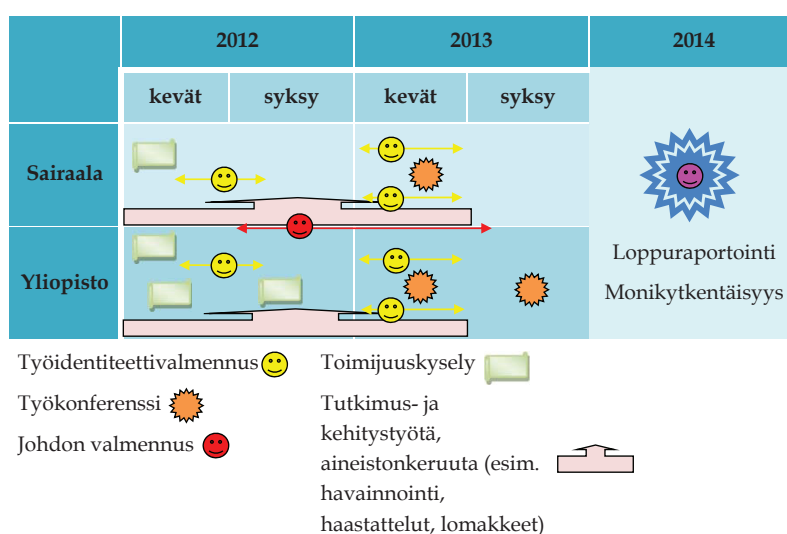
| | 2012 | | 2013 | | 2014 |
|---|---|---|---|---|---|
| | kevät | syksy | kevät | syksy | |
| Sairaala | | | | | |
| Yliopisto | | | | | Loppuraportointi Monikytkentäisyys |

Työidentiteettivalmennus

Työkonferenssi

Johdon valmennus

Toimijuuskysely

Tutkimus- ja kehitystyötä, aineistonkeruuta (esim. havainnointi, haastattelut, lomakkeet)